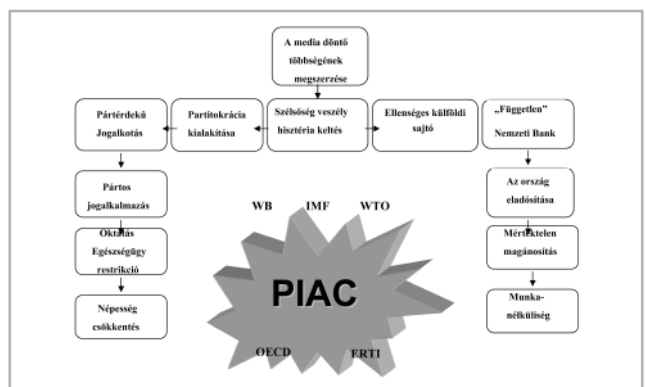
A media döntő többségének megszerzése

Pártérdekű Jogalkotás

Partitokrácia kialakítása

Szélsőség veszély hisztéria keltés

Ellenséges külföldi sajtó

„Független" Nemzeti Bank

Pártos jogalkalmazás

Az ország eladósítása

Oktatás Egészségügy restrikció

Mértéktelen magánosítás

Népesség csökkentés

Munkanélküliség

WB

IMF

WTO

PIAC

OECD

ERTI